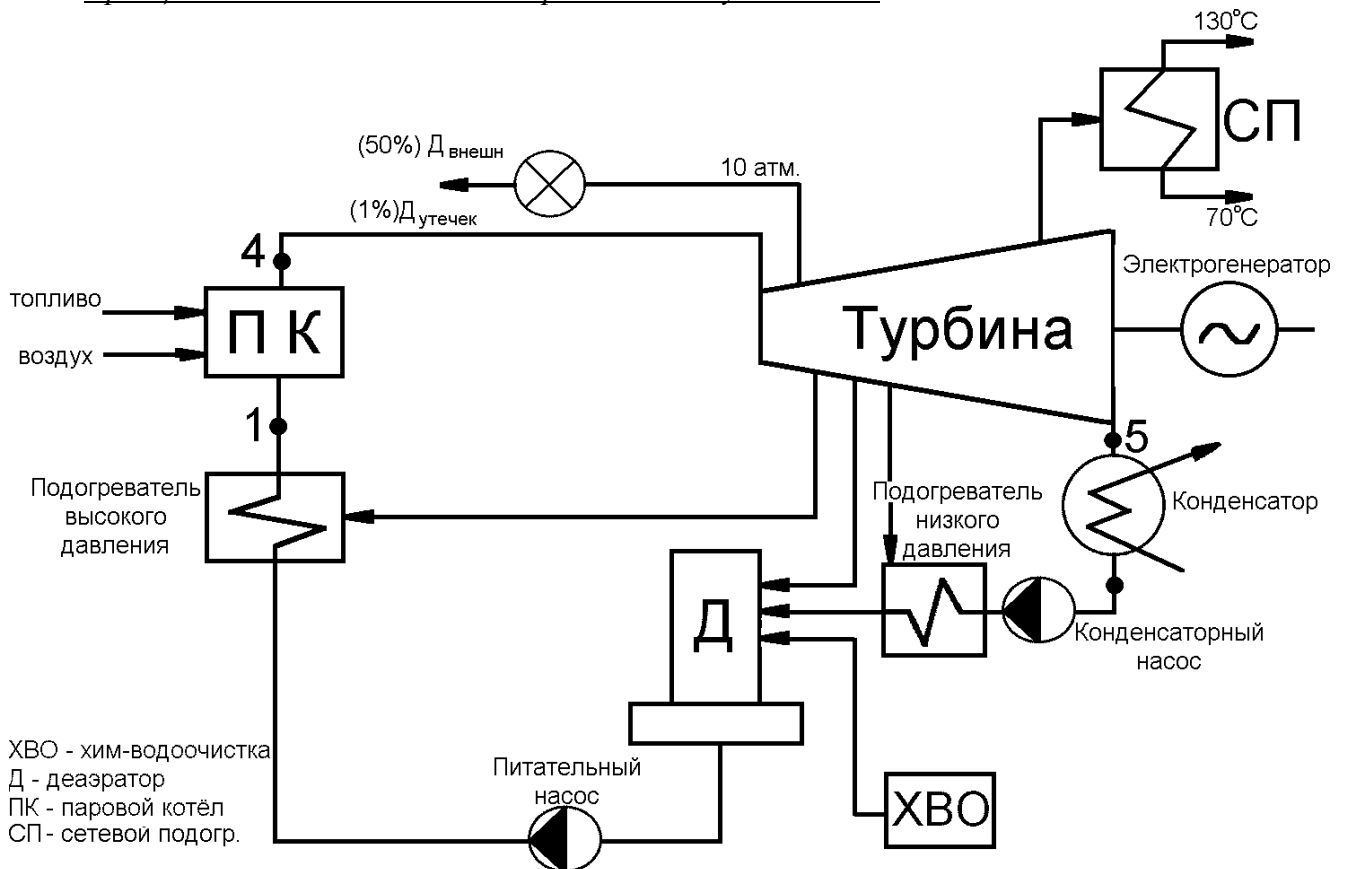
130°C

СП

70°C

(50%) Д$_{внешн}$

10 атм.

(1%)Д$_{утечек}$

4

топливо

воздух

П К

Турбина

Электрогенератор

1

5

Подогреватель высокого давления

Подогреватель низкого давления

Конденсатор

Д

Конденсаторный насос

ХВО - хим-водоочистка
Д - деаэратор
ПК - паровой котёл
СП- сетевой подогр.

Питательный насос

ХВО